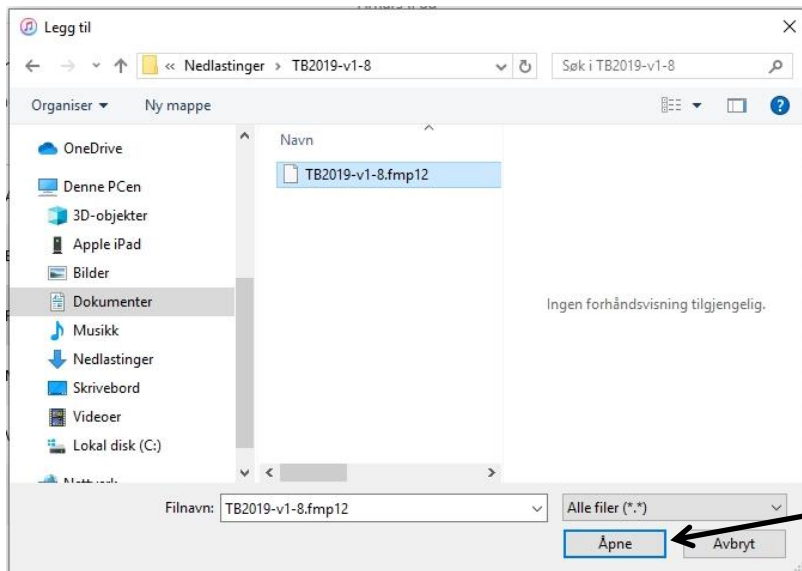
Legg til

« Nedlastinger › TB2019-v1-8

Søk i TB2019-v1-8

Organiser ▾ Ny mappe

OneDrive

Denne PCen

3D-objekter

Apple iPad

Bilder

Dokumenter

Musikk

Nedlastinger

Skrivebord

Videoer

Lokal disk (C:)

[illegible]

Navn

TB2019-v1-8.fmp12

Ingen forhåndsvisning tilgjengelig.

Filnavn: TB2019-v1-8.fmp12

Alle filer (*.*)

Åpne

Avbryt